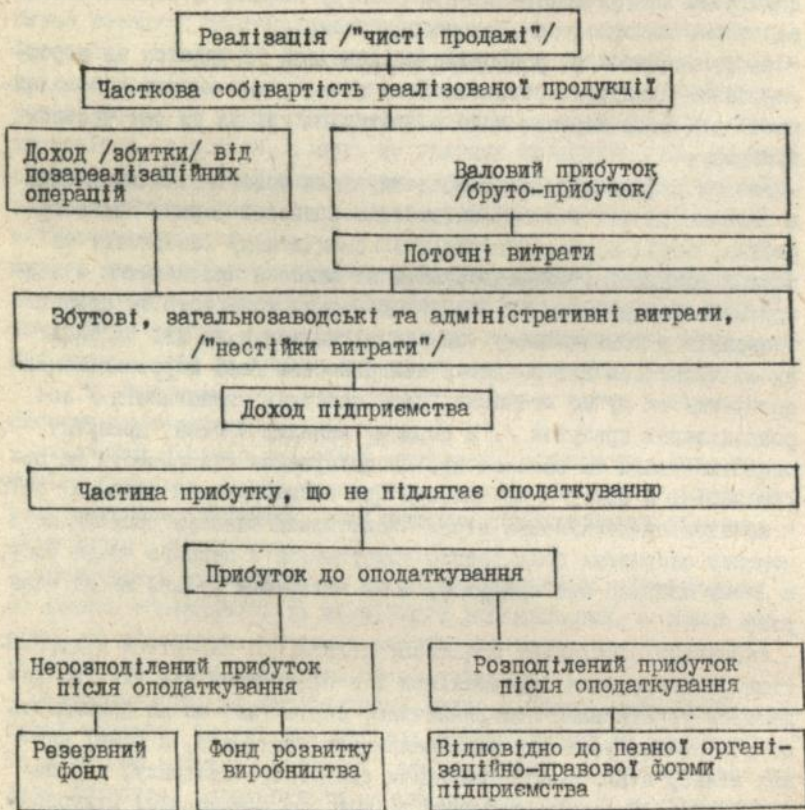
Реалізація /"чисті продажі"/

Часткова собівартість реалізованої продукції

Доход /збитки/ від позареалізаційних операцій

Валовий прибуток /бруто-прибуток/

Поточні витрати

Збутові, загальнозаводські та адміністративні витрати, /"нестійки витрати"/

Доход підприємства

Частина прибутку, що не підлягає оподаткуванню

Прибуток до оподаткування

Нерозподілений прибуток після оподаткування

Розподілений прибуток після оподаткування

Резервний фонд

Фонд розвитку виробництва

Відповідно до певної організаційно-правової форми підприємства